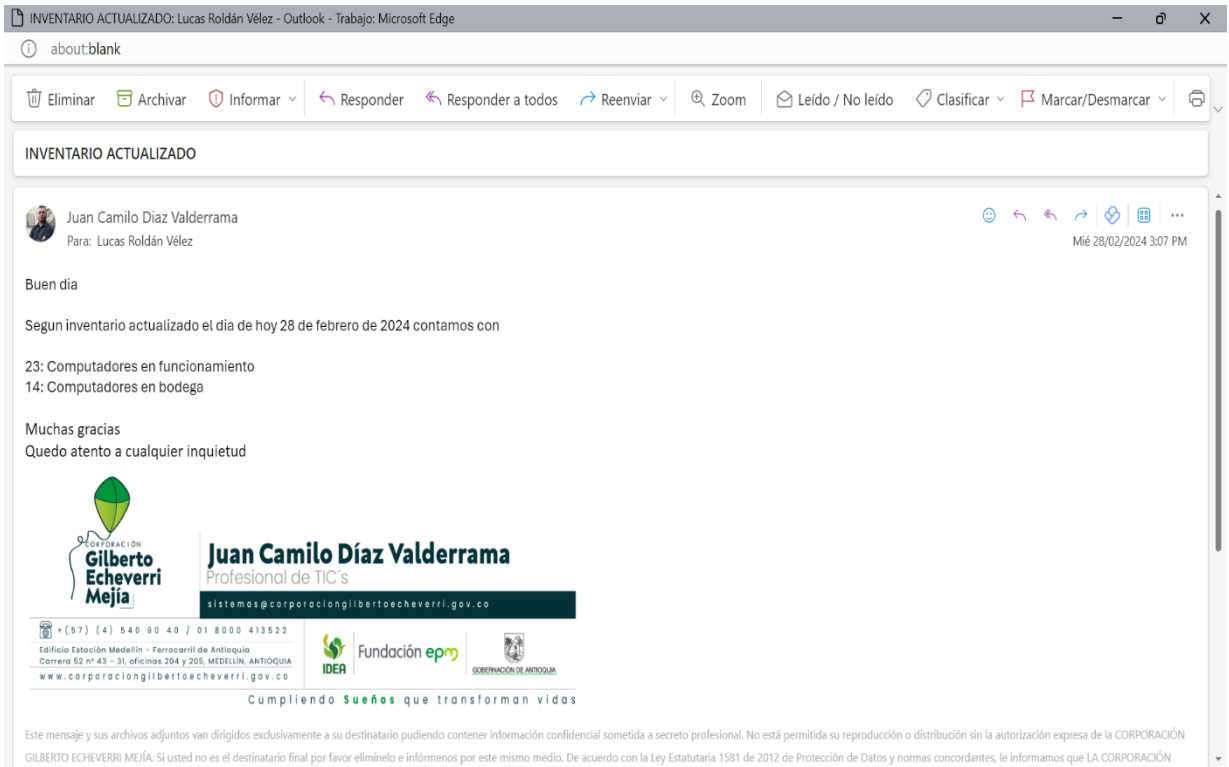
INVENTARIO ACTUALIZADO: Lucas Roldán Vélez - Outlook - Trabajo: Microsoft Edge

about:blank

Eliminar Archivar Informar Responder Responder a todos Reenviar Zoom Leído / No leído Clasificar Marcar/Desmarcar

INVENTARIO ACTUALIZADO

Juan Camilo Diaz Valderrama
Para: Lucas Roldán Vélez

Mié 28/02/2024 3:07 PM

Buen dia

Segun inventario actualizado el dia de hoy 28 de febrero de 2024 contamos con

23: Computadores en funcionamiento
14: Computadores en bodega

Muchas gracias
Quedo atento a cualquier inquietud

CORPORACIÓN Gilberto Echeverri Mejía

Juan Camilo Díaz Valderrama
Profesional de TIC´s
sistemas@corporaciongilbertoecheverri.gov.co

+(57) (4) 540 90 40 / 01 8000 413522
Edificio Estación Medellín - Ferrocarril de Antioquia
Carrera 52 nº 43 - 31, oficinas 204 y 205, MEDELLÍN, ANTIOQUIA
www.corporaciongilbertoecheverri.gov.co

IDEA Fundación epm GOBERNACIÓN DE ANTIOQUIA

Cumpliendo Sueños que transforman vidas

Este mensaje y sus archivos adjuntos van dirigidos exclusivamente a su destinatario pudiendo contener información confidencial sometida a secreto profesional. No está permitida su reproducción o distribución sin la autorización expresa de la CORPORACIÓN GILBERTO ECHEVERRI MEJÍA. Si usted no es el destinatario final por favor elimínelo e infórmenos por este mismo medio. De acuerdo con la Ley Estatutaria 1581 de 2012 de Protección de Datos y normas concordantes, le informamos que LA CORPORACIÓN